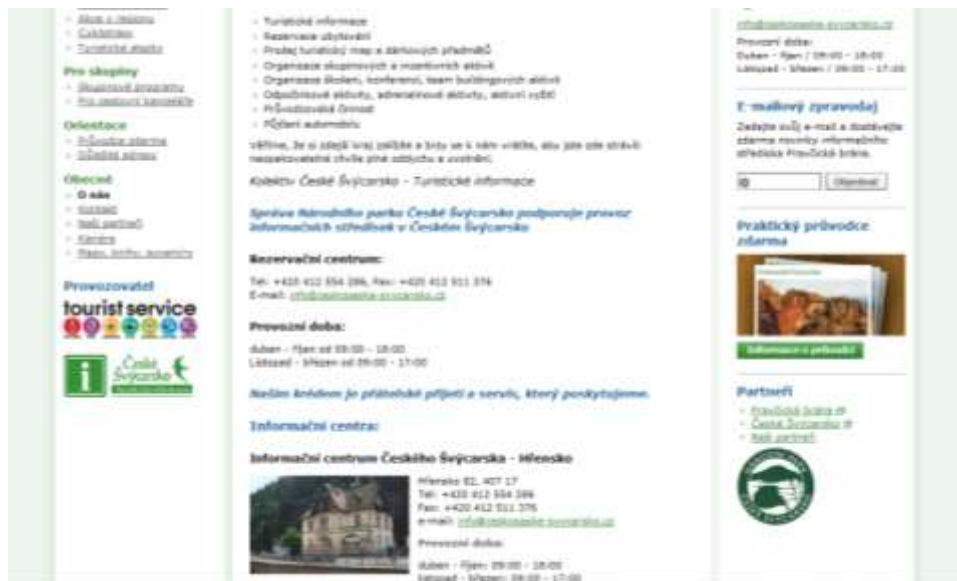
- Akce v regionu
- Cykloturistika
- Turistické stezky

Pro skupiny
- Skupinové programy
- Pro cestovní kanceláře

Orientace
- Průvodce zdarma
- Užitečné adresy

Obecné
- O nás
- Kontakt
- Naši partneři
- Kariéra
- Mapy, knihy, suvenýry

Provozovatel

tourist service

České Švýcarsko

- Turistické informace
- Rezervace ubytování
- Prodej turistických map a dárkových předmětů
- Organizace skupinových a incentivních akcí
- Organizace školení, konferencí, team buildingových aktivit
- Outdoorové aktivity, adrenalinové aktivity, aktivní výlet
- Průvodcovská činnost
- Půjčení automobilu

Věříme, že si zdejší kraj zamilujete a brzy se k nám vrátíte, aby jste zde strávili nezapomenutelné chvíle plné odpočinku a zvážení.

Kolektiv České Švýcarsko - Turistické informace

Správa Národního parku České Švýcarsko podporuje provoz informačních středisek v Českém Švýcarsku

Rezervační centrum:

Tel: +420 412 554 286, Fax: +420 412 511 376
E-mail: info@ceskesvycarsko.cz

Provozní doba:

duben - říjen od 09:00 - 18:00
Listopad - březen od 09:00 - 17:00

Naším krédem je přátelské přijetí a servis, který poskytujeme.

Informační centra:

Informační centrum Českého Švýcarska - Hřensko

Hřensko 82, 407 17
Tel: +420 412 554 286
Fax: +420 412 511 376
e-mail: info@ceskesvycarsko.cz

Provozní doba:

duben - říjen: 09:00 - 18:00
listopad - březen: 09:00 - 17:00

info@ceskesvycarsko.cz
Provozní doba:
Duben - říjen / 09:00 - 18:00
Listopad - březen / 09:00 - 17:00

E-mailový zpravodaj

Zadejte svůj e-mail a dostávejte zdarma novinky informačního střediska Pravčická brána.

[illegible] Objednat

Praktický průvodce zdarma

Informace o průvodci

Partneři
- Pravčická brána
- České Švýcarsko
- Naši partneři